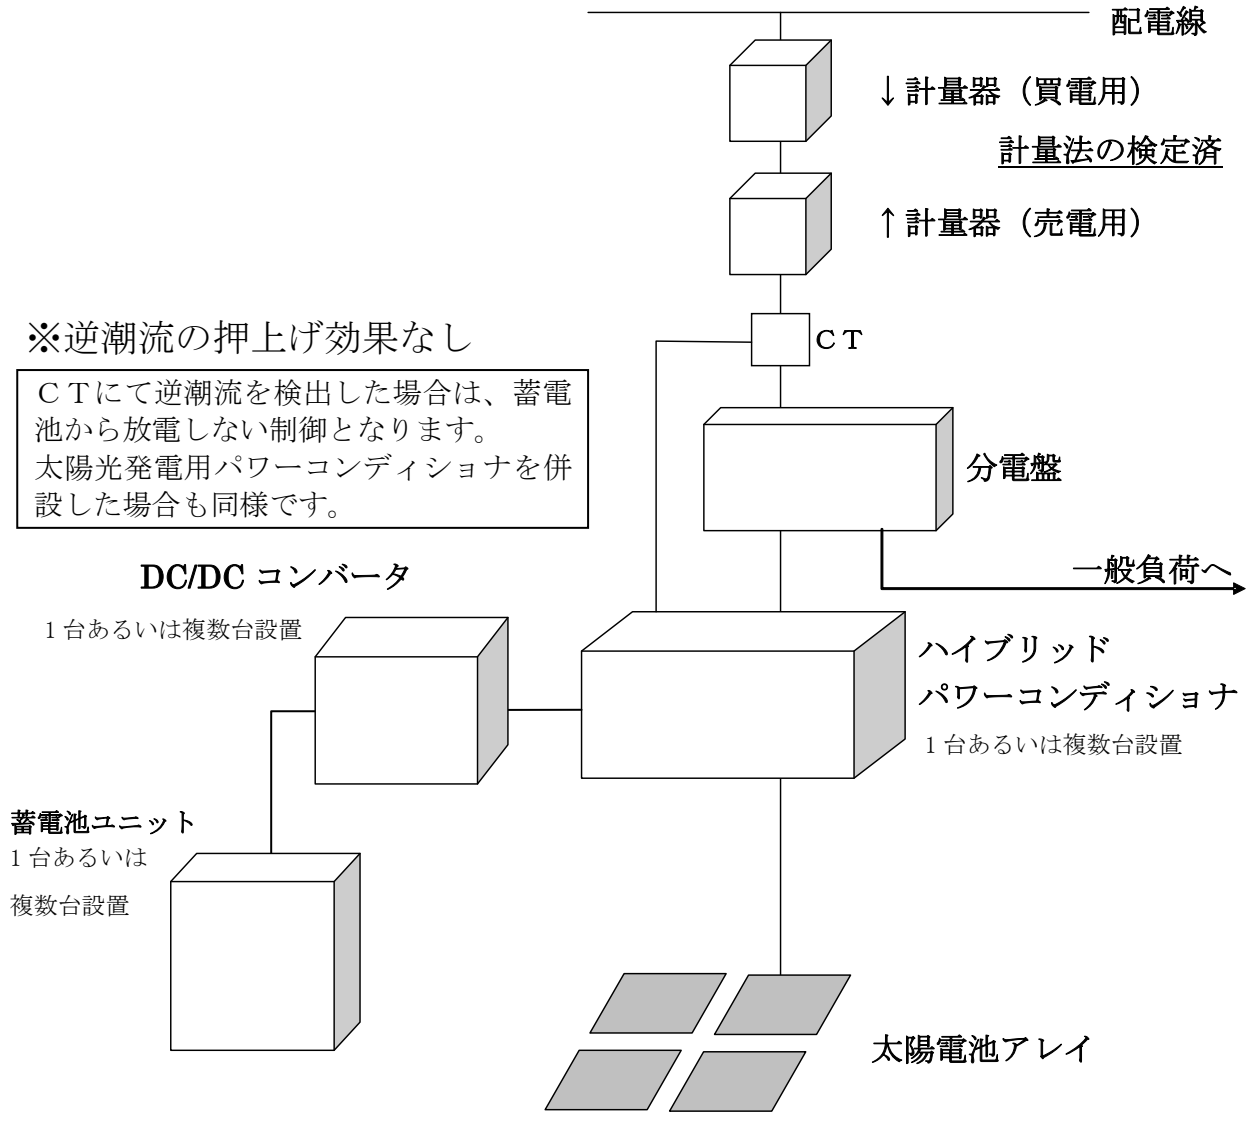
配電線

↓計量器（買電用）

計量法の検定済

↑計量器（売電用）

※逆潮流の押上げ効果なし

ＣＴにて逆潮流を検出した場合は、蓄電池から放電しない制御となります。
太陽光発電用パワーコンディショナを併設した場合も同様です。

ＣＴ

分電盤

一般負荷へ

DC/DC コンバータ

1 台あるいは複数台設置

ハイブリッド
パワーコンディショナ

1 台あるいは複数台設置

蓄電池ユニット
1 台あるいは
複数台設置

太陽電池アレイ